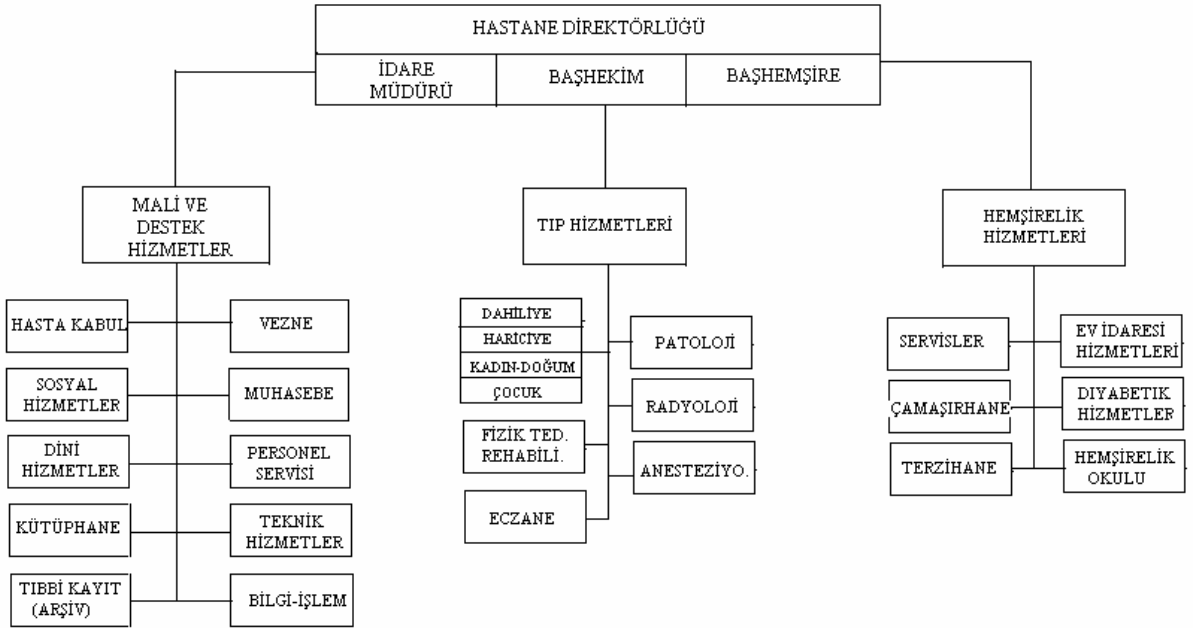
HASTANE DİREKTÖRLÜĞÜ

İDARE MÜDÜRÜ

BAŞHEKİM

BAŞHEMŞİRE

MALİ VE DESTEK HİZMETLER

TIP HİZMETLERİ

HEMŞİRELİK HİZMETLERİ

HASTA KABUL

VEZNE

SOSYAL HİZMETLER

MUHASEBE

DİNİ HİZMETLER

PERSONEL SERVİSİ

KÜTÜPHANE

TEKNİK HİZMETLER

TIBBİ KAYIT (ARŞİV)

BİLGİ-İŞLEM

DAHİLİYE

HARICIYE

KADIN-DOĞUM

ÇOCUK

PATOLOJİ

RADYOLOJİ

FİZİK TED. REHABİLİ.

ANESTEZİYO.

ECZANE

SERVİSLER

EV İDARESİ HİZMETLERİ

ÇAMAŞIRHANE

DİYABETİK HİZMETLER

TERZİHANE

HEMŞİRELİK OKULU